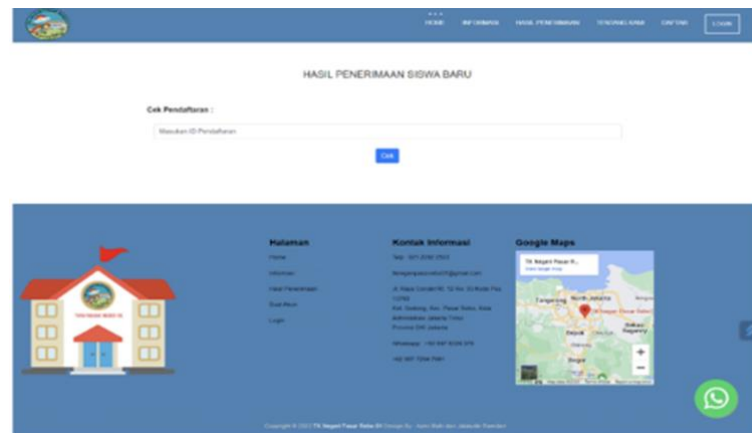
HOME INFORMASI HASIL PENERIMAAN TENTANG KAMI DAFTAR LOGIN

HASIL PENERIMAAN SISWA BARU

Cek Pendaftaran :

Masukan ID Pendaftaran

Cek

Halaman

Home

Informasi

Hasil Penerimaan

Buat Akun

Login

Kontak Informasi

Telp : 021-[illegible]

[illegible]@gmail.com

Jl. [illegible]

Whatsapp : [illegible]

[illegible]

Google Maps

Tangerang

North Jakarta

Jakarta

Depok

Bogor

Copyright © 2021 TK Negeri Pasar Rebo 01 Design By : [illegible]